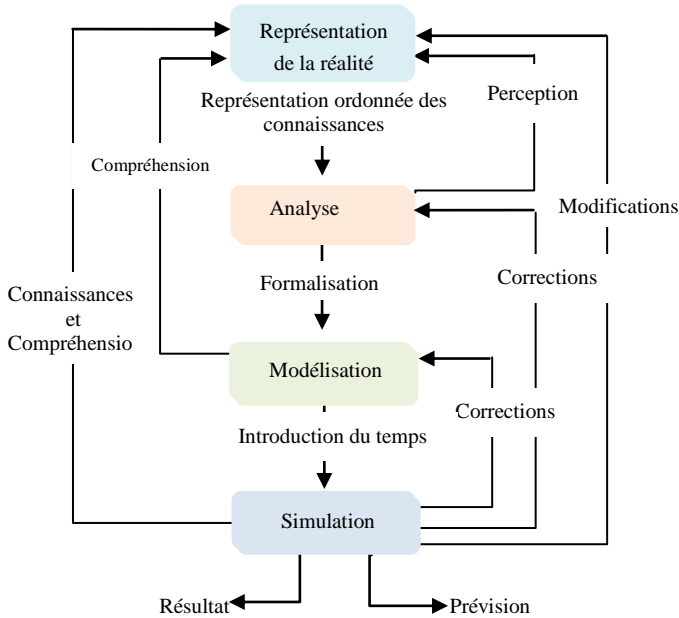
Représentation de la réalité

Représentation ordonnée des connaissances

Perception

Compréhension

Analyse

Modifications

Formalisation

Corrections

Connaissances et Compréhensio

Modélisation

Corrections

Introduction du temps

Simulation

Résultat

Prévision